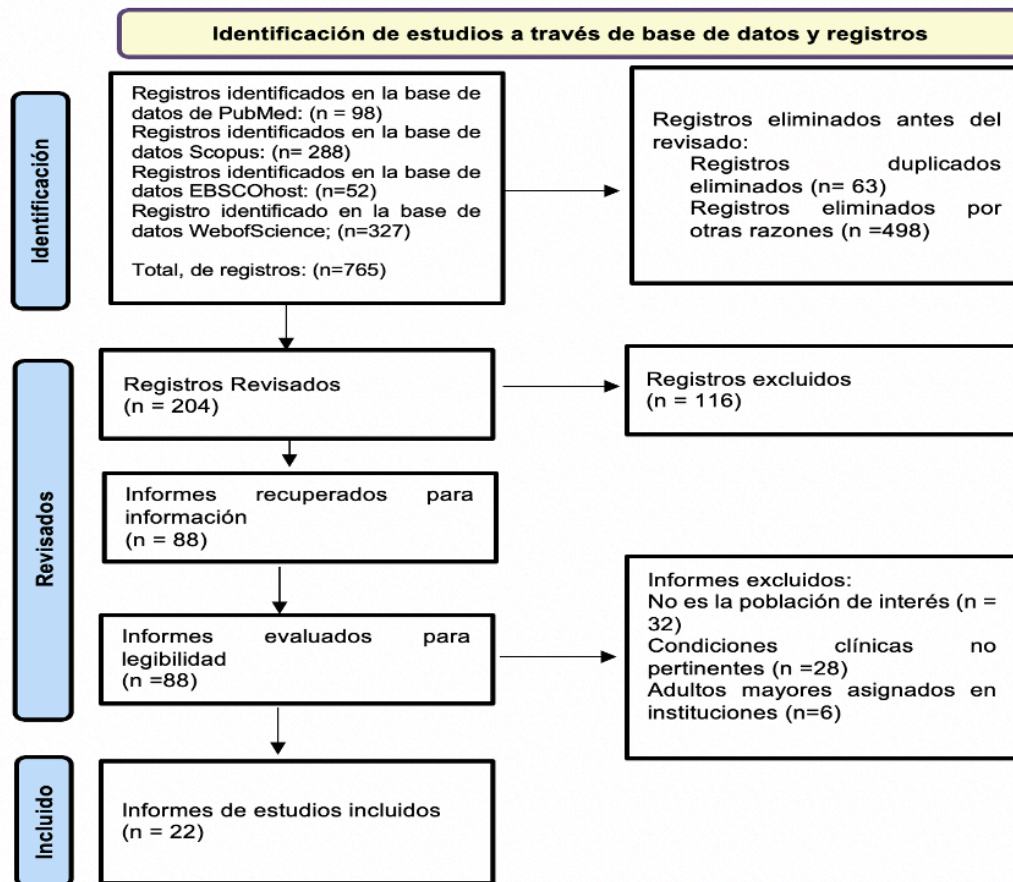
Identificación de estudios a través de base de datos y registros

Identificación

Registros identificados en la base de datos de PubMed: (n = 98)
Registros identificados en la base de datos Scopus: (n= 288)
Registros identificados en la base de datos EBSCOhost: (n=52)
Registro identificado en la base de datos WebofScience; (n=327)

Total, de registros: (n=765)

Registros eliminados antes del revisado:
Registros duplicados eliminados (n= 63)
Registros eliminados por otras razones (n =498)

Revisados

Registros Revisados
(n = 204)

Registros excluidos
(n = 116)

Informes recuperados para información
(n = 88)

Informes evaluados para legibilidad
(n =88)

Informes excluidos:
No es la población de interés (n = 32)
Condiciones clínicas no pertinentes (n =28)
Adultos mayores asignados en instituciones (n=6)

Incluido

Informes de estudios incluidos
(n = 22)